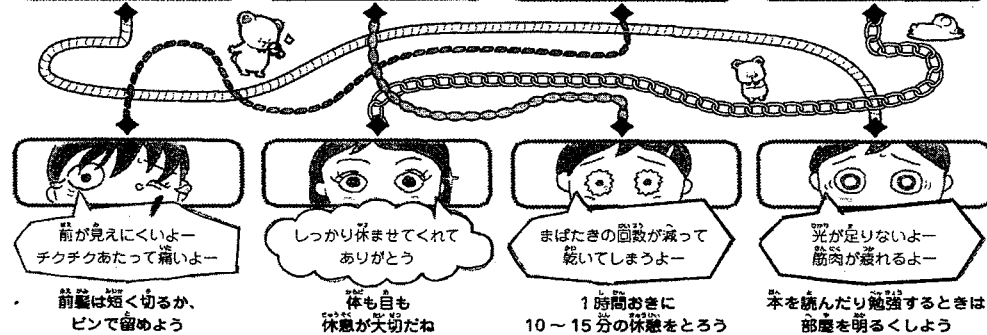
前が見えにくいよー
チクチクあたって痛いよー

前髪は短く切るか、
ピンで留めよう

しっかり休ませてくれて
ありがとう

体も目も
休憩が大切だね

まばたきの回数が減って
乾いてしまうよー

1時間おきに
10～15分の休憩をとろう

光が足りないよー
筋肉が疲れるよー

本を読んだり勉強するときは
部屋を明るくしよう